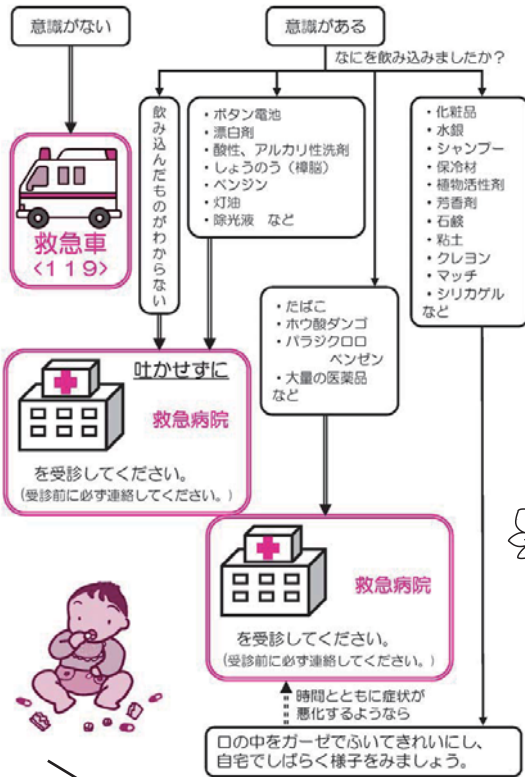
意識がない

意識がある

なにを飲み込みましたか？

救急車
〈119〉

飲み込んだものがわからない

・ボタン電池
・漂白剤
・酸性、アルカリ性洗剤
・しょうのう（樟脳）
・ベンジン
・灯油
・除光液　など

・化粧品
・水銀
・シャンプー
・保冷材
・植物活性剤
・芳香剤
・石鹸
・粘土
・クレヨン
・マッチ
・シリカゲル
など

・たばこ
・ホウ酸ダンゴ
・パラジクロロベンゼン
・大量の医薬品
など

吐かせずに

救急病院

を受診してください。
（受診前に必ず連絡してください。）

救急病院

を受診してください。
（受診前に必ず連絡してください。）

時間とともに症状が悪化するようなら

口の中をガーゼでふいてきれいにし、自宅でしばらく様子をみましょう。